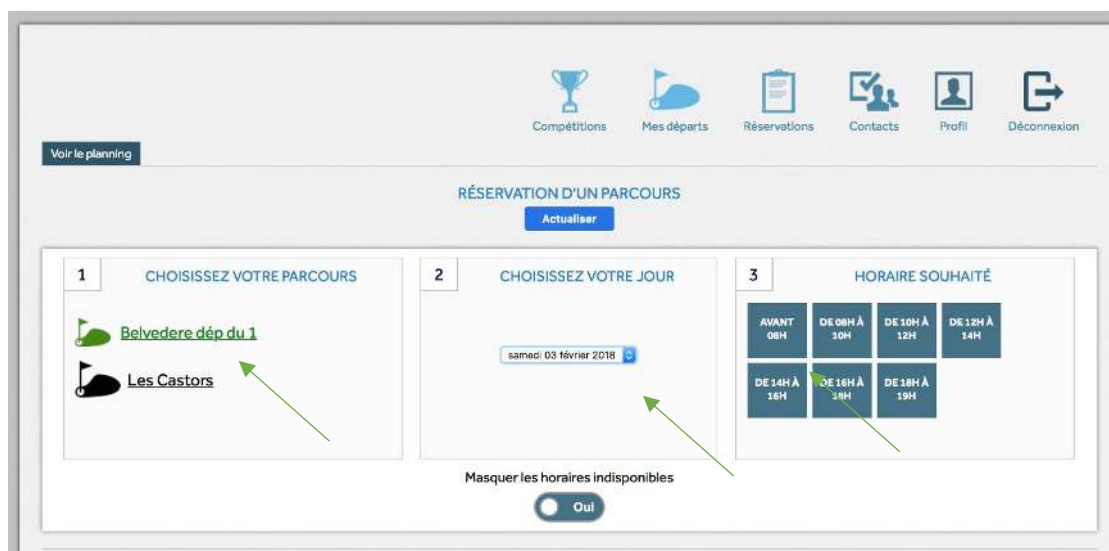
Compétitions Mes départs Réservations Contacts Profil Déconnexion

Voir le planning

RÉSERVATION D'UN PARCOURS

Actualiser

1 CHOISISSEZ VOTRE PARCOURS

Belvedere dép du 1

Les Castors

2 CHOISISSEZ VOTRE JOUR

samedi 03 février 2018

3 HORAIRE SOUHAITÉ

AVANT 08H

DE 08H À 10H

DE 10H À 12H

DE 12H À 14H

DE 14H À 16H

DE 16H À 18H

DE 18H À 19H

Masquer les horaires indisponibles

Oui